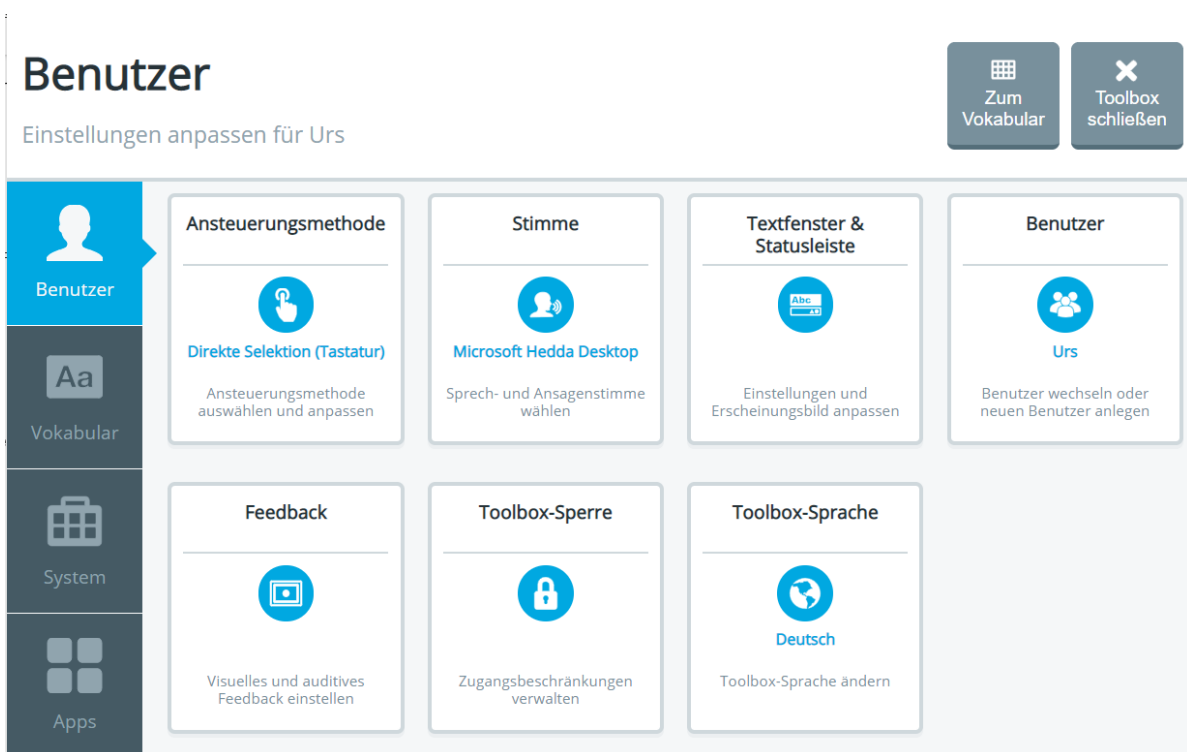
Benutzer

Einstellungen anpassen für Urs

Zum Vokabular

Toolbox schließen

Benutzer

Aa

Vokabular

System

Apps

Ansteuerungsmethode

Direkte Selektion (Tastatur)

Ansteuerungsmethode auswählen und anpassen

Stimme

Microsoft Hedda Desktop

Sprech- und Ansagenstimme wählen

Textfenster & Statusleiste

Abc

Einstellungen und Erscheinungsbild anpassen

Benutzer

Urs

Benutzer wechseln oder neuen Benutzer anlegen

Feedback

Visuelles und auditives Feedback einstellen

Toolbox-Sperre

Zugangsbeschränkungen verwalten

Toolbox-Sprache

Deutsch

Toolbox-Sprache ändern